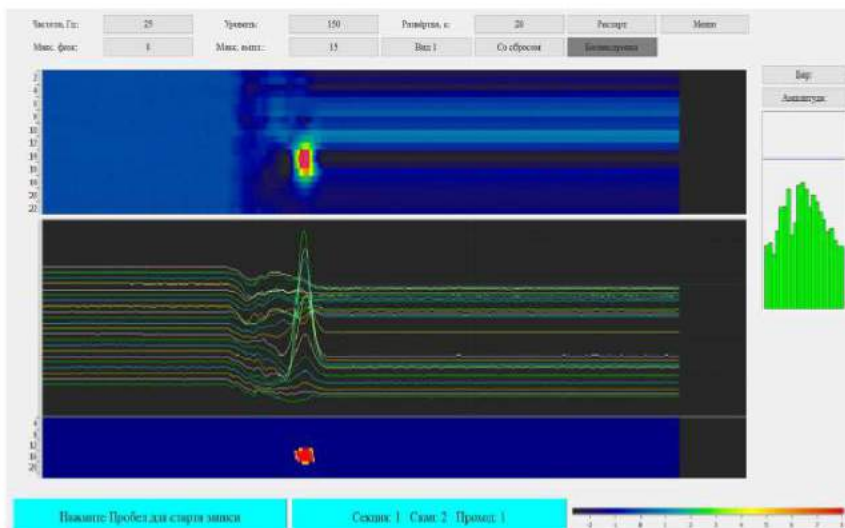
Частота, Гц: 25 Уровень: 150 Развёртка, с: 20 Рисунок Меню

Макс. фикс: 8 Макс. выпл.: 15 Вид 1 Со сбросом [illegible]

Бар

Амплитуда

2
4
6
8
10
12
14
16
18
20
22

4
8
12
16
20

Нажмите Пробел для старта записи

Секция: 1 Скан: 2 Проход: 1